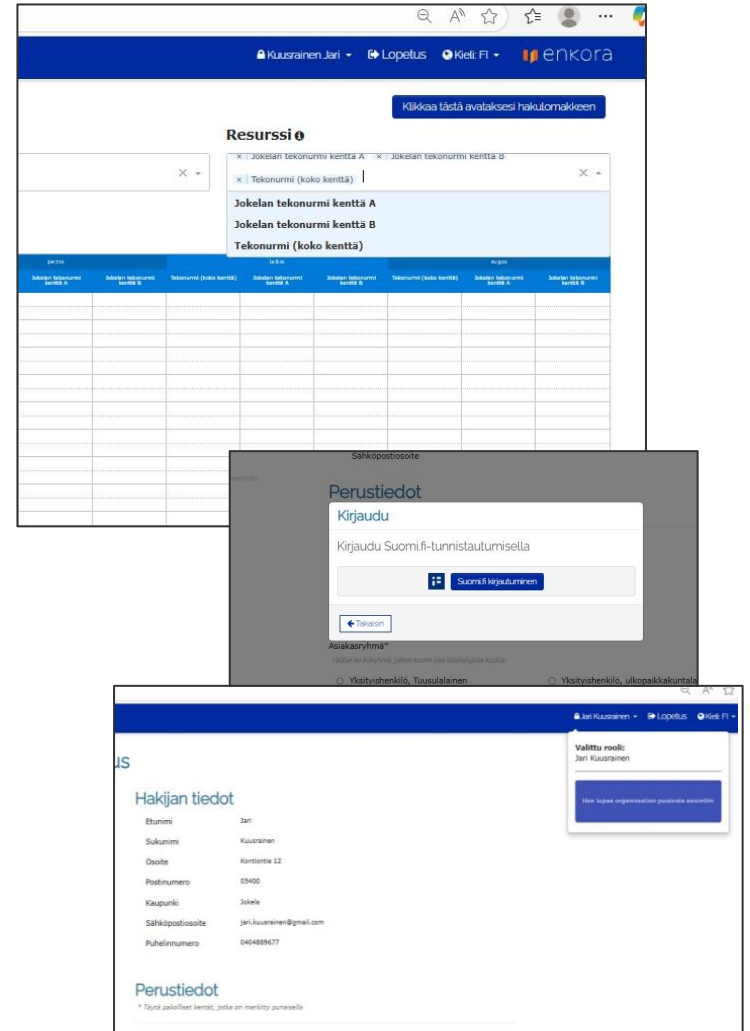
Kuusrainen Jari ▾ Lopetus Kieli: FI ▾ enkora

Klikkaa tästä avataksesi hakulomakkeen

Resurssi

× Jokelan tekonurmi kenttä A × Jokelan tekonurmi kenttä B × Tekonurmi (koko kenttä)

Jokelan tekonurmi kenttä A
Jokelan tekonurmi kenttä B
Tekonurmi (koko kenttä)

| Jokelan tekonurmi kenttä A | Jokelan tekonurmi kenttä B | Tekonurmi (koko kenttä) | Jokelan tekonurmi kenttä A | Jokelan tekonurmi kenttä B | Tekonurmi (koko kenttä) | Jokelan tekonurmi kenttä A | Jokelan tekonurmi kenttä B |
|---|---|---|---|---|---|---|---|

Sähköpostiosoite

Perustiedot

Kirjaudu

Kirjaudu Suomi.fi-tunnistautumisella

Suomi.fi kirjautuminen

Takaisin

Asiakasryhmä*

Yksityishenkilö, Tuusulalainen
Yksityishenkilö, ulkopaikkakuntala

Jari Kuusrainen ▾ Lopetus Kieli: FI ▾

Valittu rooli:
Jari Kuusrainen

Hae lupaa organisaation puolesta asiointiin

Hakijan tiedot

Etunimi Jari
Sukunimi Kuusrainen
Osoite Kontiontie 12
Postinumero 05400
Kaupunki Jokela
Sähköpostiosoite jari.kuusrainen@gmail.com
Puhelinnumero 0404889677

Perustiedot

* Täytä pakolliset kentät, jotka on merkitty punaisella